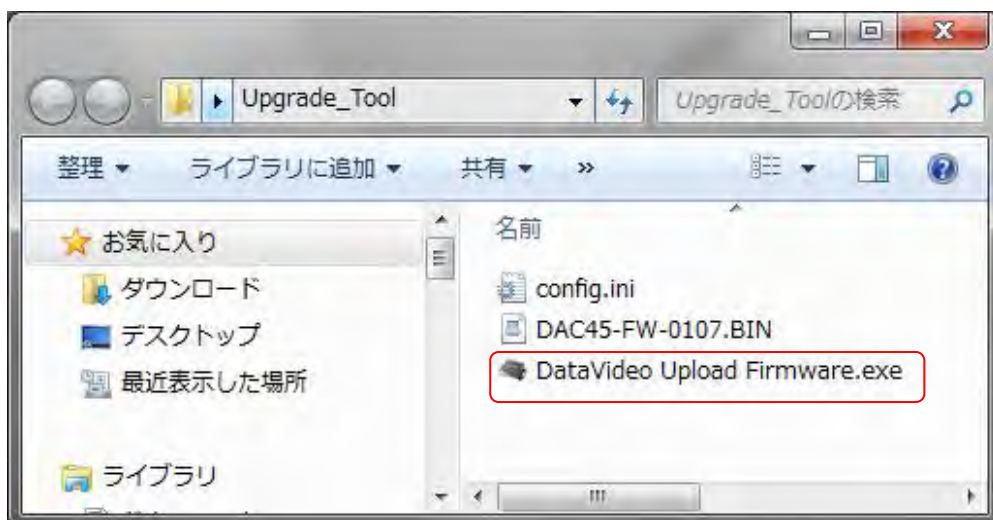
Upgrade_Tool

Upgrade_Toolの検索

整理 ▾ ライブラリに追加 ▾ 共有 ▾ »

お気に入り
ダウンロード
デスクトップ
最近表示した場所

ライブラリ

名前

config.ini
DAC45-FW-0107.BIN
DataVideo Upload Firmware.exe